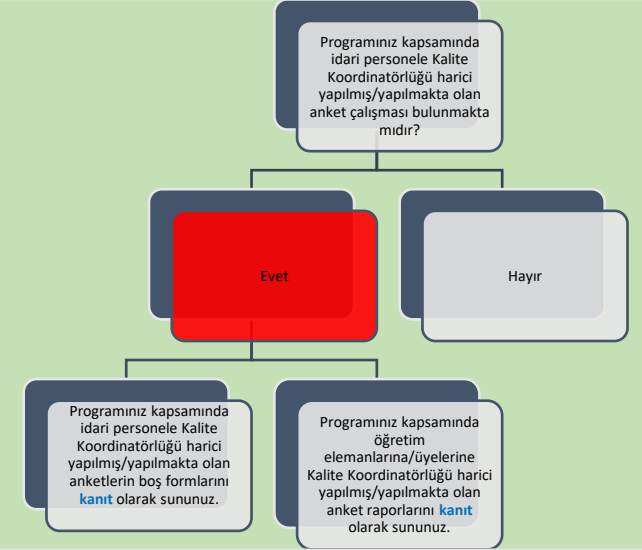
Programınız kapsamında idari personele Kalite Koordinatörlüğü harici yapılmış/yapılmakta olan anket çalışması bulunmakta mıdır?

Evet

Hayır

Programınız kapsamında idari personele Kalite Koordinatörlüğü harici yapılmış/yapılmakta olan anketlerin boş formlarını kanıt olarak sununuz.

Programınız kapsamında öğretim elemanlarına/üyelerine Kalite Koordinatörlüğü harici yapılmış/yapılmakta olan anket raporlarını kanıt olarak sununuz.